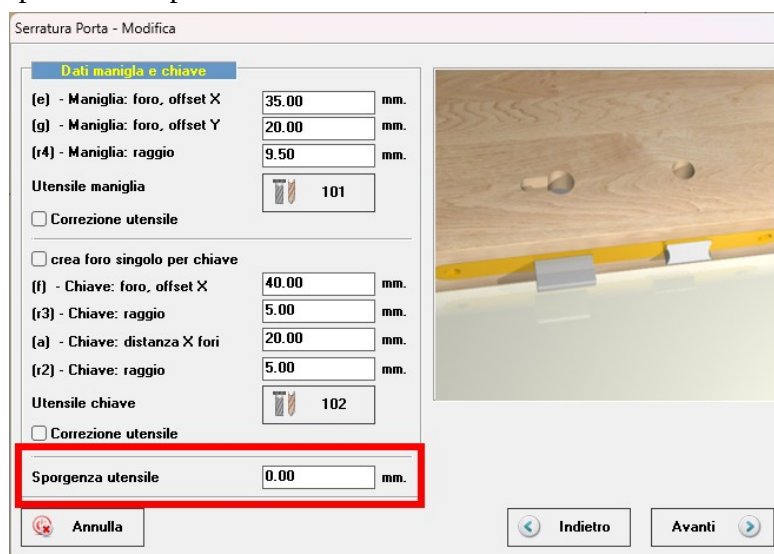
Serratura Porta - Modifica

Dati maniglia e chiave

(e) - Maniglia: foro, offset X 35.00 mm.

(g) - Maniglia: foro, offset Y 20.00 mm.

(r4) - Maniglia: raggio 9.50 mm.

Utensile maniglia 101

Correzione utensile

crea foro singolo per chiave

(f) - Chiave: foro, offset X 40.00 mm.

(r3) - Chiave: raggio 5.00 mm.

(a) - Chiave: distanza X fori 20.00 mm.

(r2) - Chiave: raggio 5.00 mm.

Utensile chiave 102

Correzione utensile

Sporgenza utensile 0.00 mm.

Annulla

Indietro

Avanti